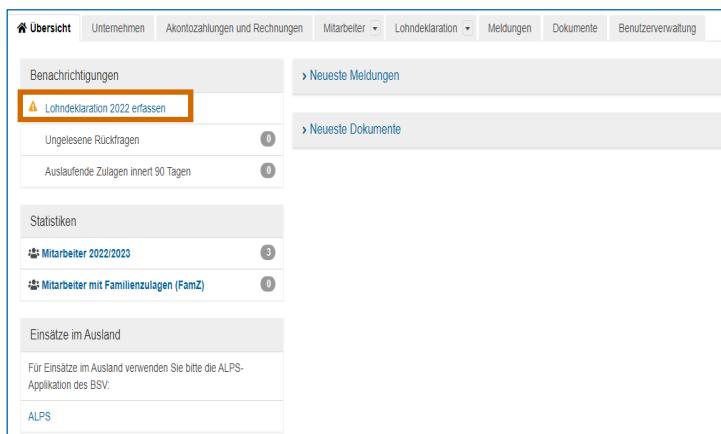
Übersicht | Unternehmen | Akontozahlungen und Rechnungen | Mitarbeiter | Lohndeklaration | Meldungen | Dokumente | Benutzerverwaltung

Benachrichtigungen

Lohndeklaration 2022 erfassen

Ungelesene Rückfragen 0

Auslaufende Zulagen innert 90 Tagen 0

Statistiken

Mitarbeiter 2022/2023 3

Mitarbeiter mit Familienzulagen (FamZ) 0

Einsätze im Ausland

Für Einsätze im Ausland verwenden Sie bitte die ALPS-Applikation des BSV:

ALPS

› Neueste Meldungen

› Neueste Dokumente